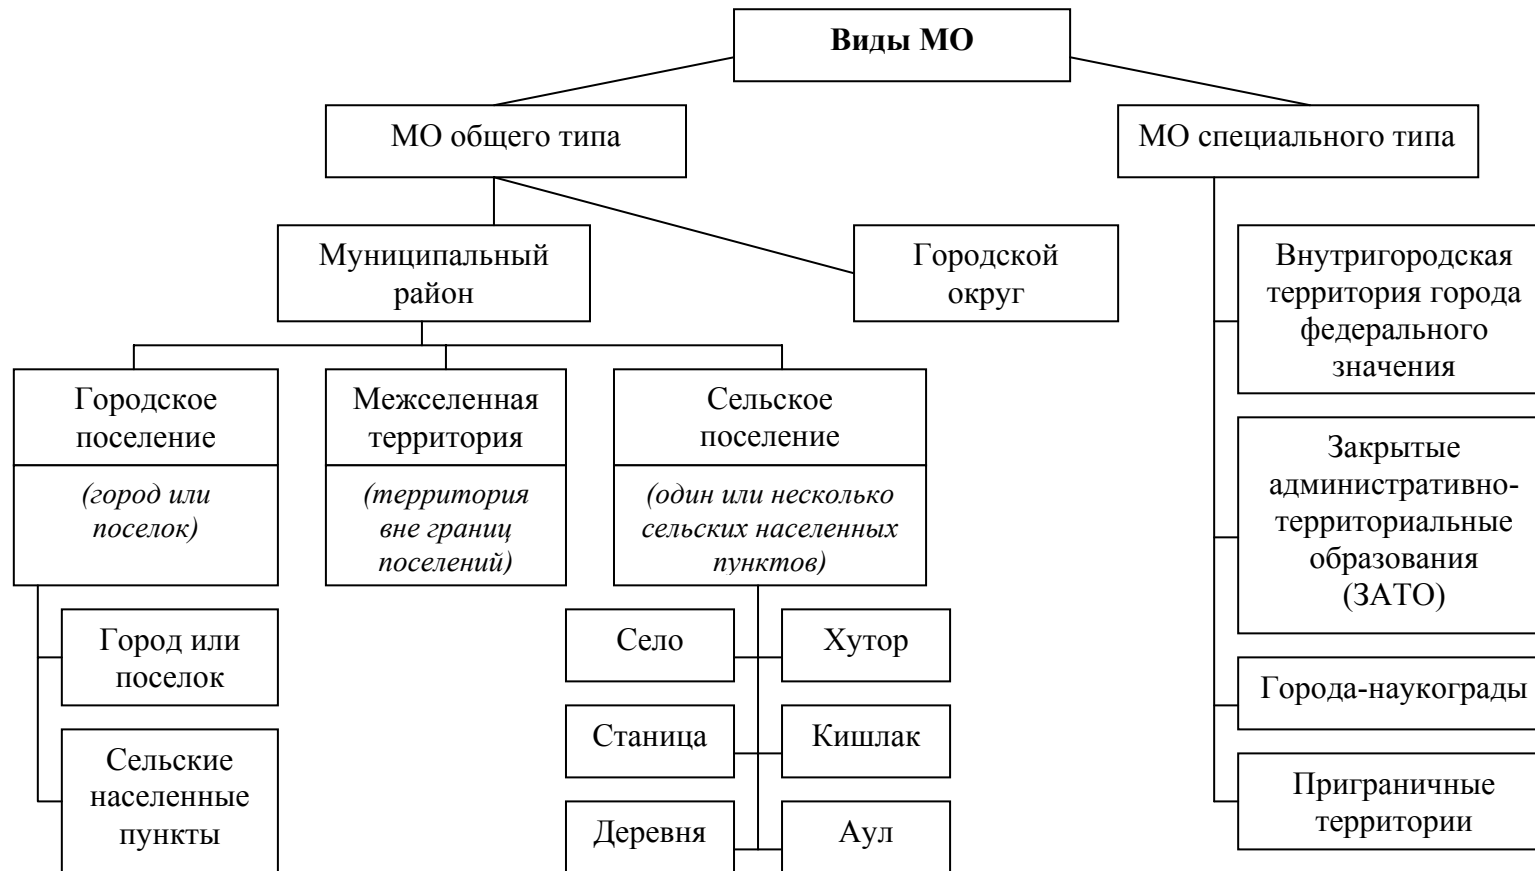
**Виды МО**

МО общего типа

МО специального типа

Муниципальный район

Городской округ

Городское поселение

*(город или поселок)*

Межселенная территория

*(территория вне границ поселений)*

Сельское поселение

*(один или несколько сельских населенных пунктов)*

Город или поселок

Сельские населенные пункты

Село

Хутор

Станица

Кишлак

Деревня

Аул

Внутригородская территория города федерального значения

Закрытые административно-территориальные образования (ЗАТО)

Города-наукограды

Приграничные территории